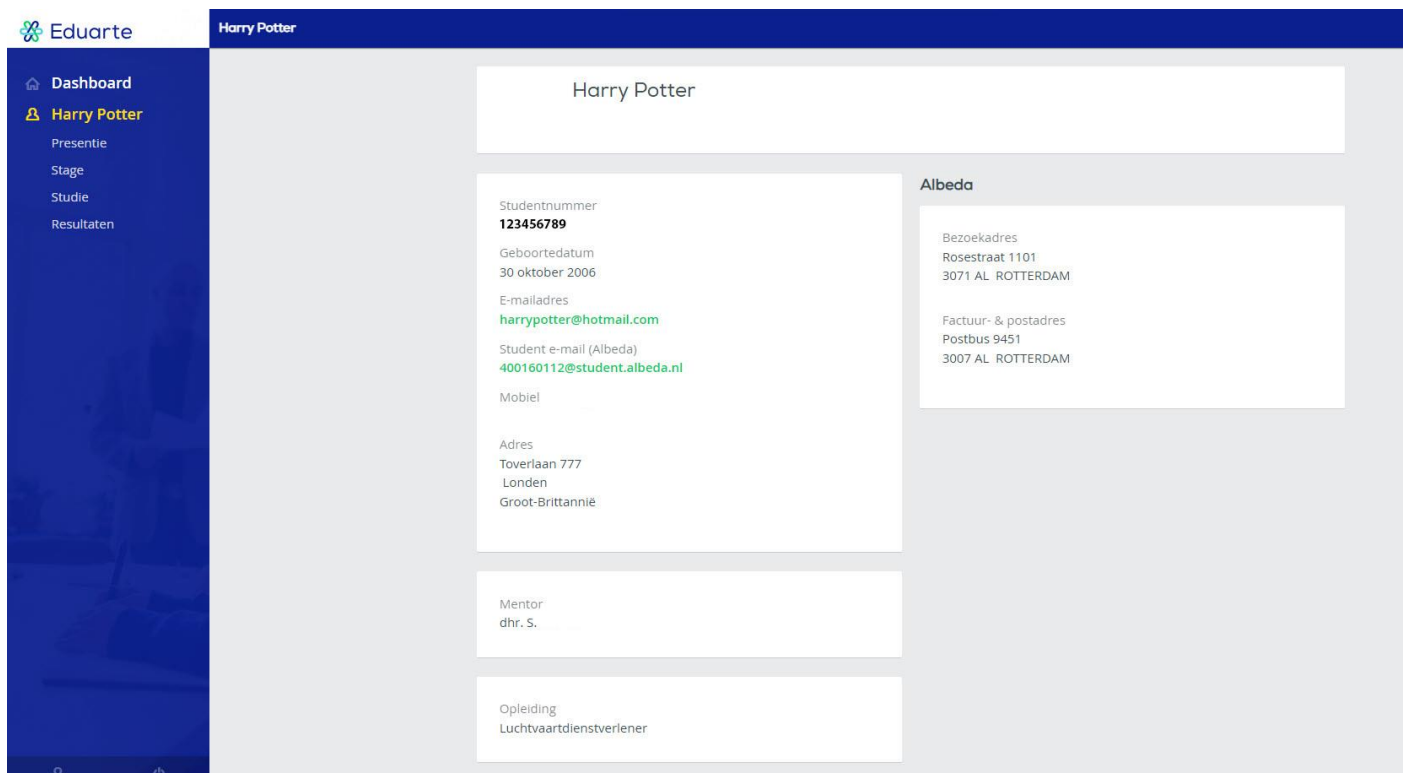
Eduarte

Harry Potter

Dashboard
Harry Potter
Presentie
Stage
Studie
Resultaten

Harry Potter

Studentnummer
123456789

Geboortedatum
30 oktober 2006

E-mailadres
harrypotter@hotmail.com

Student e-mail (Albeda)
400160112@student.albeda.nl

Mobiel

Adres
Toverlaan 777
Londen
Groot-Brittannië

Albeda

Bezoekadres
Rosestraat 1101
3071 AL ROTTERDAM

Factuur- & postadres
Postbus 9451
3007 AL ROTTERDAM

Mentor
dhr. S.

Opleiding
Luchtvaartdienstverlener